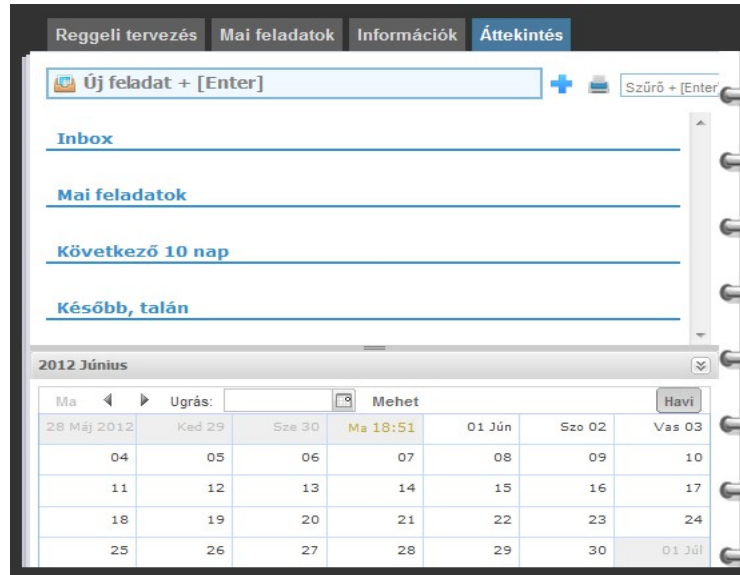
Reggeli tervezés Mai feladatok Információk Áttekintés

Új feladat + [Enter]

Szűrő + [Enter

Inbox

Mai feladatok

Következő 10 nap

Később, talán

2012 Június

Ma Ugrás: Mehet Havi

| 28 Máj 2012 | Ked 29 | Sze 30 | Ma 18:51 | 01 Jún | Szo 02 | Vas 03 |
|---|---|---|---|---|---|---|
| 04 | 05 | 06 | 07 | 08 | 09 | 10 |
| 11 | 12 | 13 | 14 | 15 | 16 | 17 |
| 18 | 19 | 20 | 21 | 22 | 23 | 24 |
| 25 | 26 | 27 | 28 | 29 | 30 | 01 Júl |